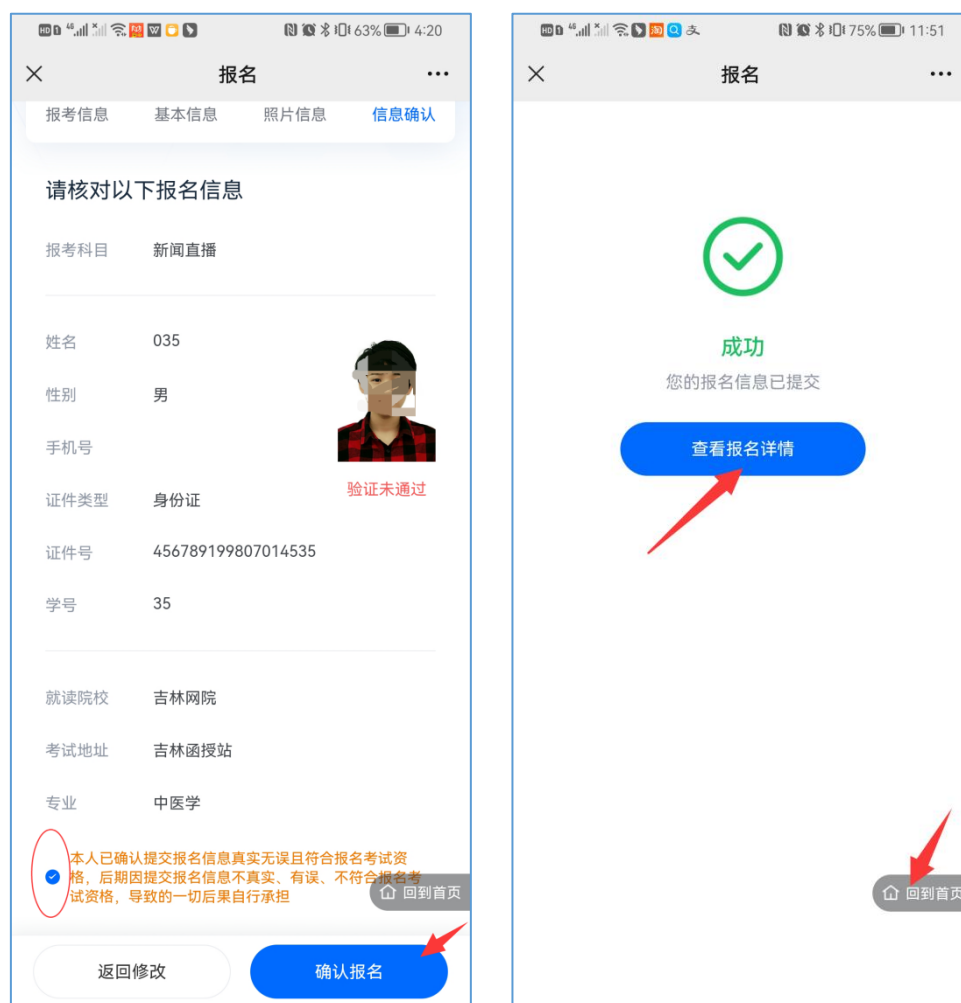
63% 4:20

报名

报考信息 基本信息 照片信息 信息确认

请核对以下报名信息

报考科目 新闻直播

姓名 035

性别 男

手机号

证件类型 身份证

证件号 456789199807014535

学号 35

验证未通过

就读院校 吉林网院

考试地址 吉林函授站

专业 中医学

本人已确认提交报名信息真实无误且符合报名考试资格，后期因提交报名信息不真实、有误、不符合报名考试资格，导致的一切后果自行承担

回到首页

返回修改 确认报名

75% 11:51

报名

成功

您的报名信息已提交

查看报名详情

回到首页